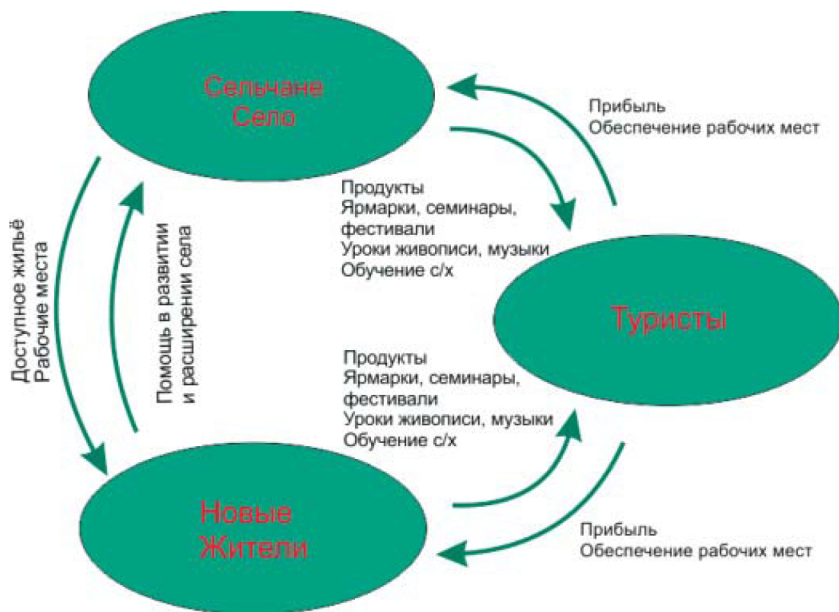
Сельчане
Село

Прибыль
Обеспечение рабочих мест

Продукты
Ярмарки, семинары, фестивали
Уроки живописи, музыки
Обучение с/х

Доступное жильё
Рабочие места

Помощь в развитии
и расширении села

Туристы

Продукты
Ярмарки, семинары, фестивали
Уроки живописи, музыки
Обучение с/х

Новые
Жители

Прибыль
Обеспечение рабочих мест